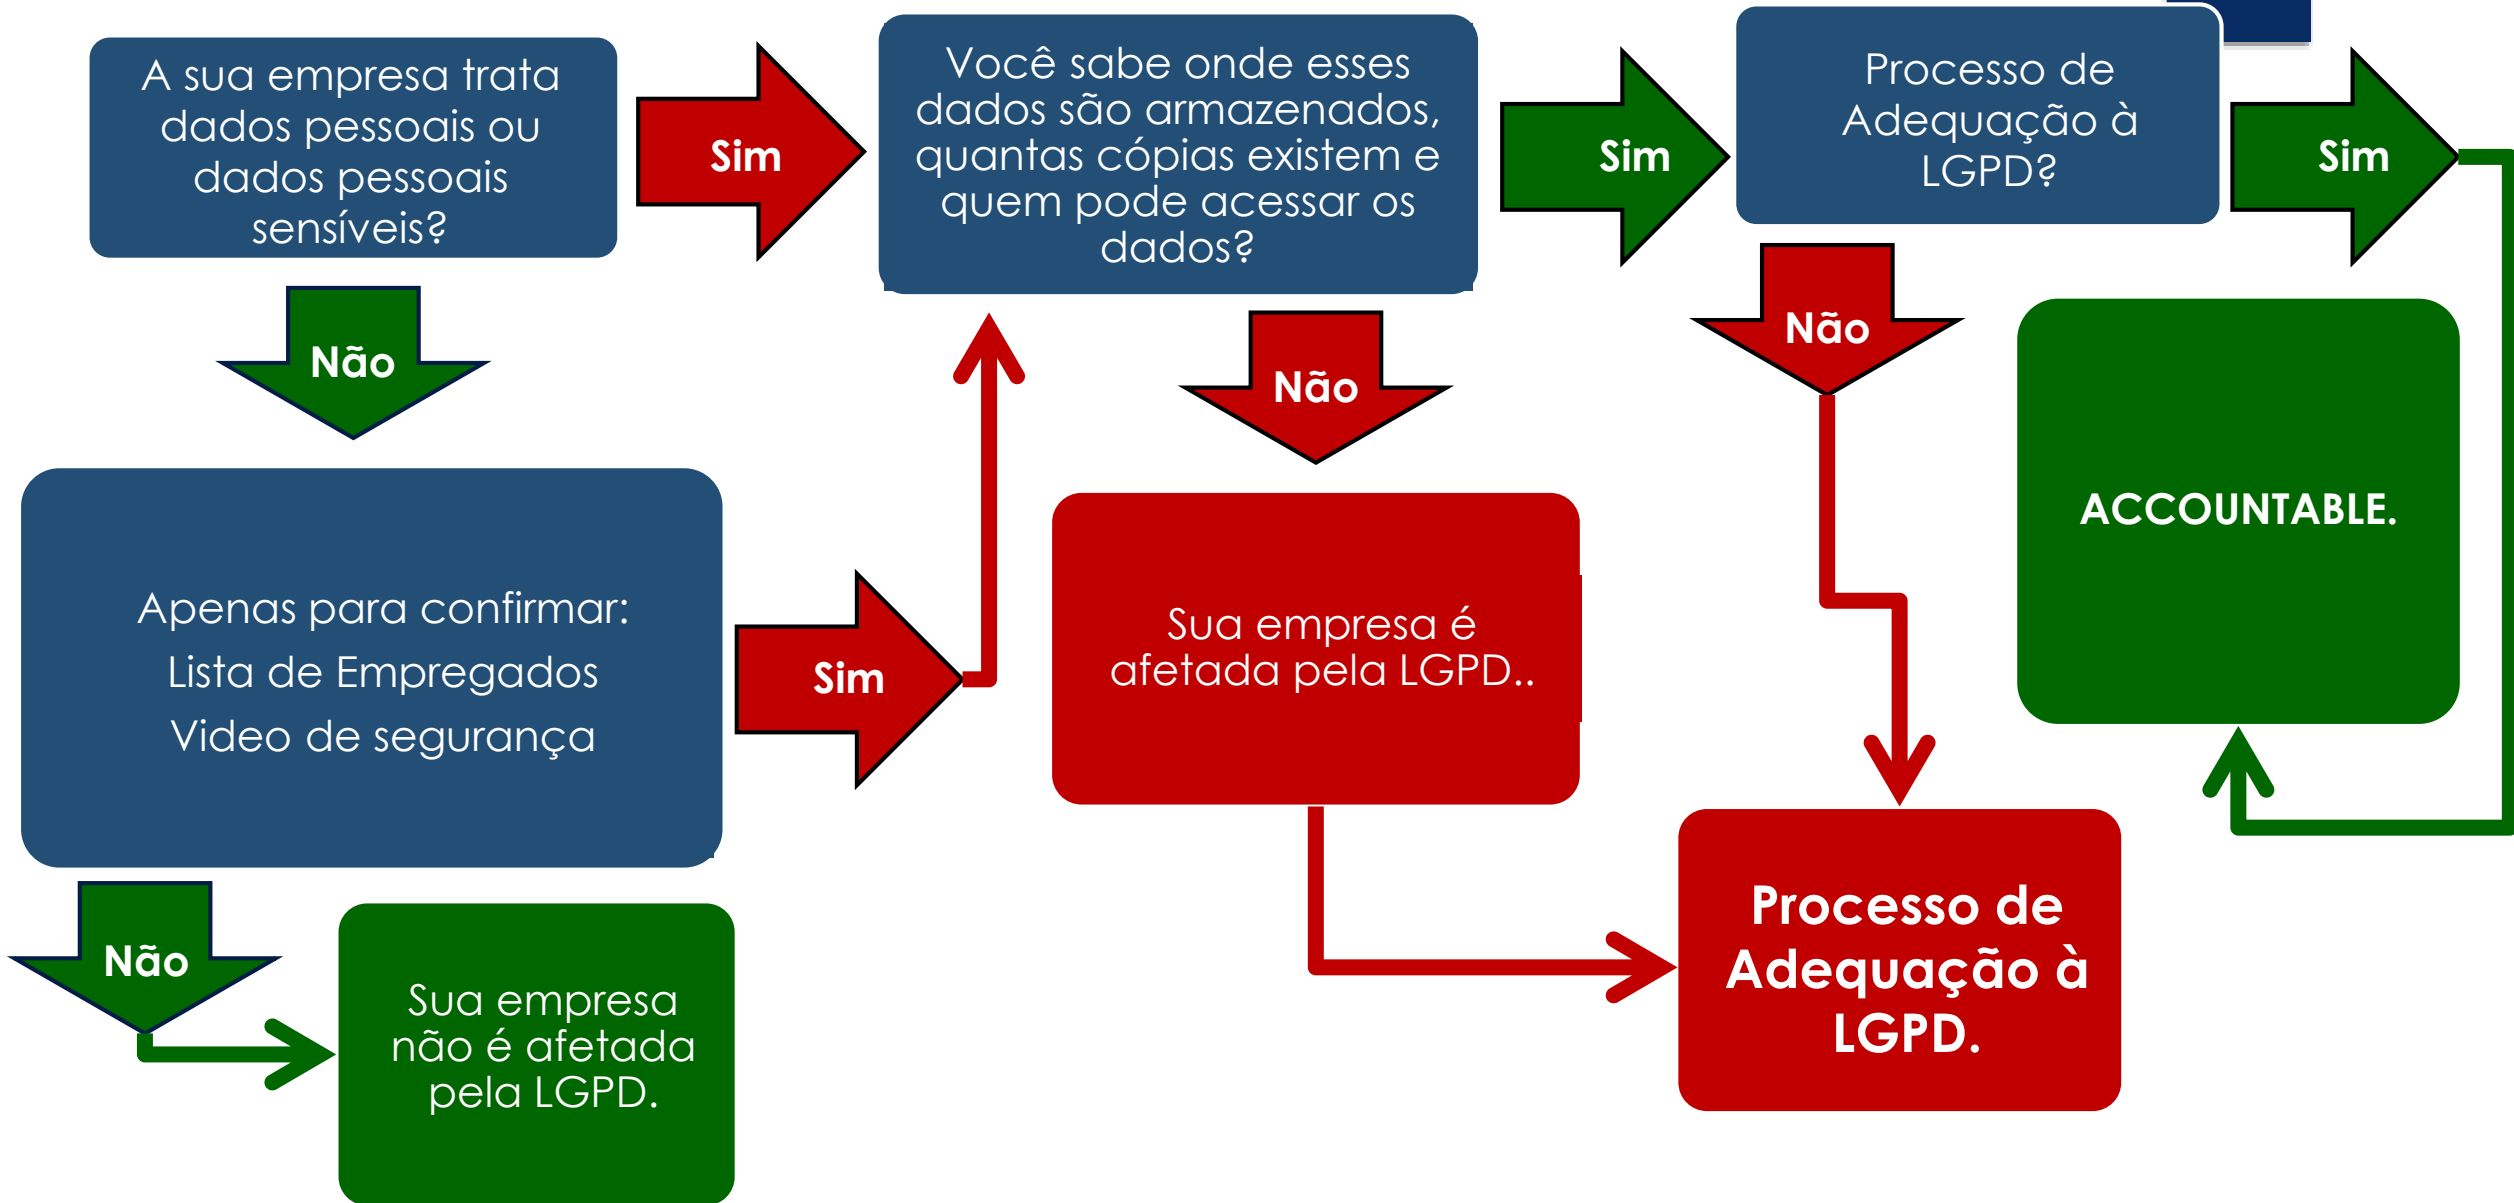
A sua empresa trata dados pessoais ou dados pessoais sensíveis?

Sim

Você sabe onde esses dados são armazenados, quantas cópias existem e quem pode acessar os dados?

Sim

Processo de Adequação à LGPD?

Sim

Não

Não

Não

ACCOUNTABLE.

Apenas para confirmar:
Lista de Empregados
Video de segurança

Sim

Sua empresa é afetada pela LGPD..

Não

Sua empresa não é afetada pela LGPD.

Processo de Adequação à LGPD.